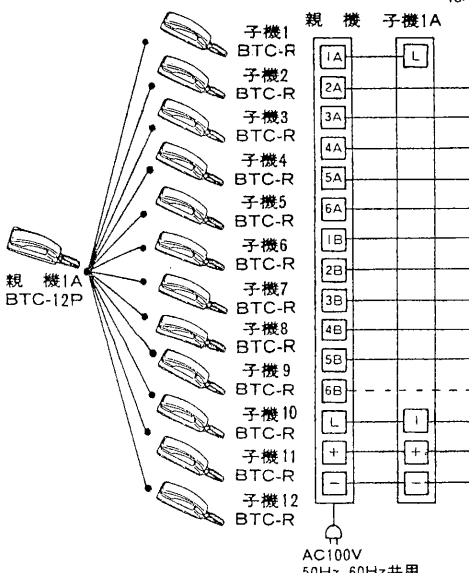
子機1
BTC-R
子機2
BTC-R
子機3
BTC-R
子機4
BTC-R
子機5
BTC-R
子機6
BTC-R
子機7
BTC-R
子機8
BTC-R
子機9
BTC-R
子機10
BTC-R
子機11
BTC-R
子機12
BTC-R

親 機1A
BTC-12P

親 機
1A
2A
3A
4A
5A
6A
1B
2B
3B
4B
5B
6B
L
+
−

子機1A
L
1
+
−

AC100V
50Hz、60Hz共用